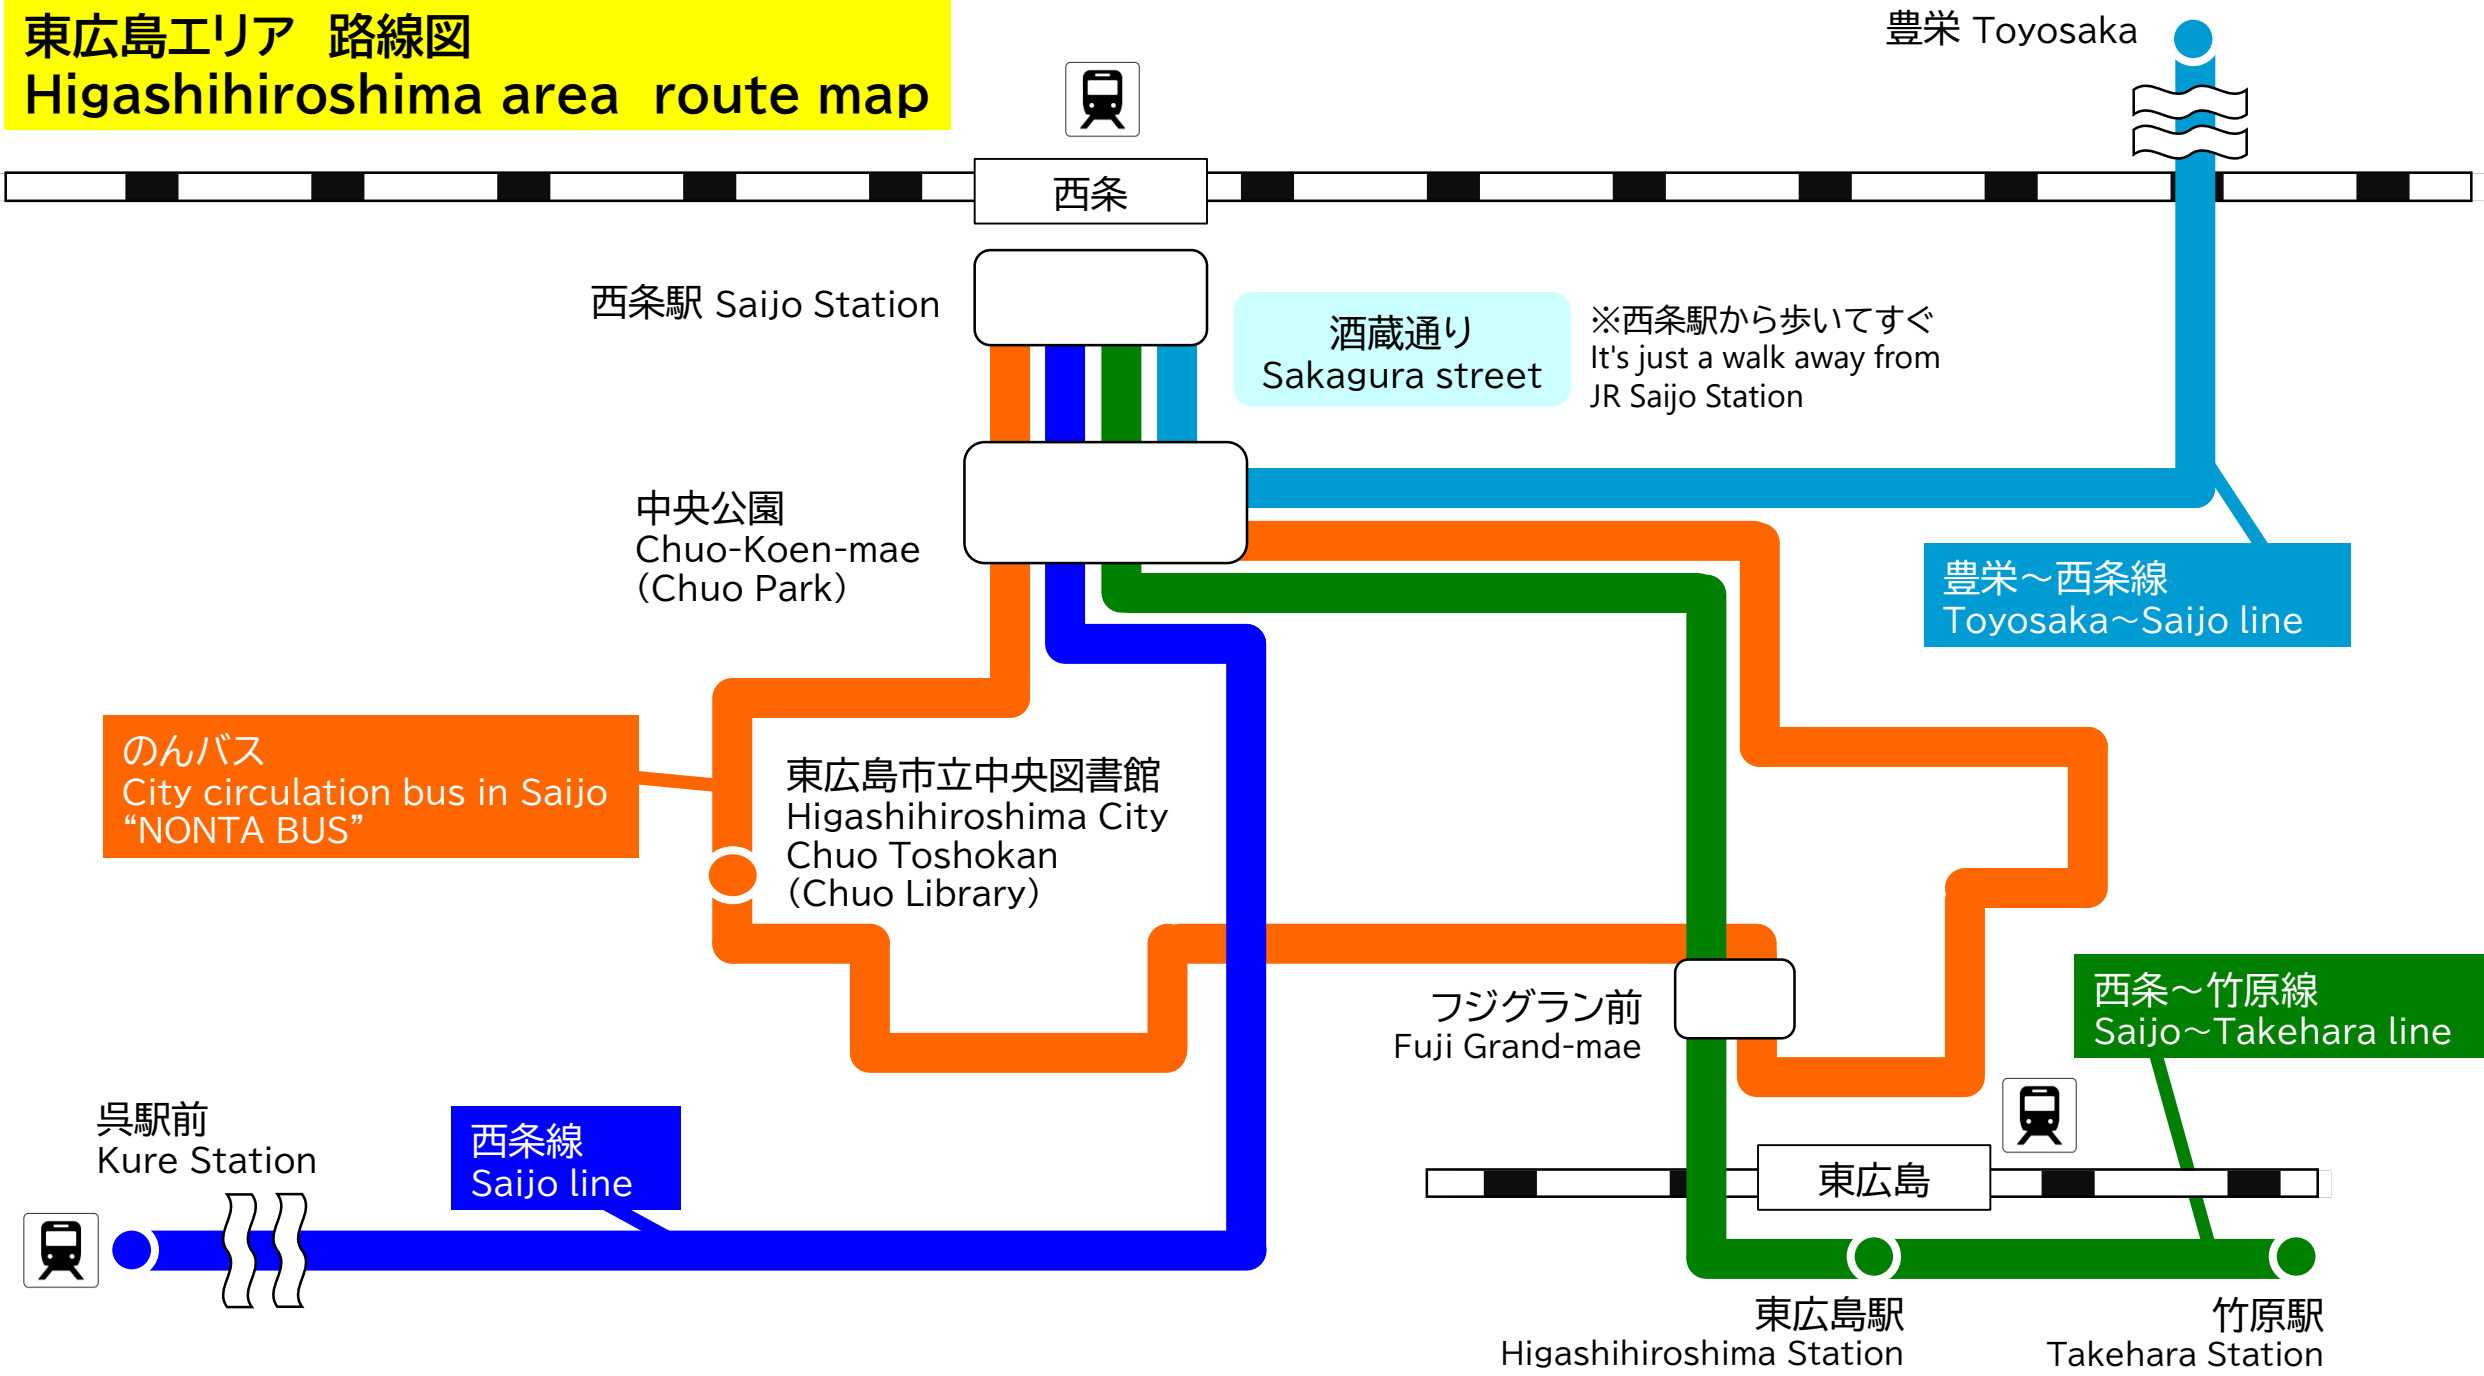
東広島エリア　路線図
Higashihiroshima area　route map

豊栄 Toyosaka

西条

西条駅 Saijo Station

酒蔵通り
Sakagura street

※西条駅から歩いてすぐ
It's just a walk away from JR Saijo Station

中央公園
Chuo-Koen-mae
(Chuo Park)

豊栄～西条線
Toyosaka～Saijo line

のんバス
City circulation bus in Saijo
“NONTA BUS”

東広島市立中央図書館
Higashihiroshima City Chuo Toshokan
(Chuo Library)

フジグラン前
Fuji Grand-mae

西条～竹原線
Saijo～Takehara line

呉駅前
Kure Station

西条線
Saijo line

東広島

東広島駅
Higashihiroshima Station

竹原駅
Takehara Station